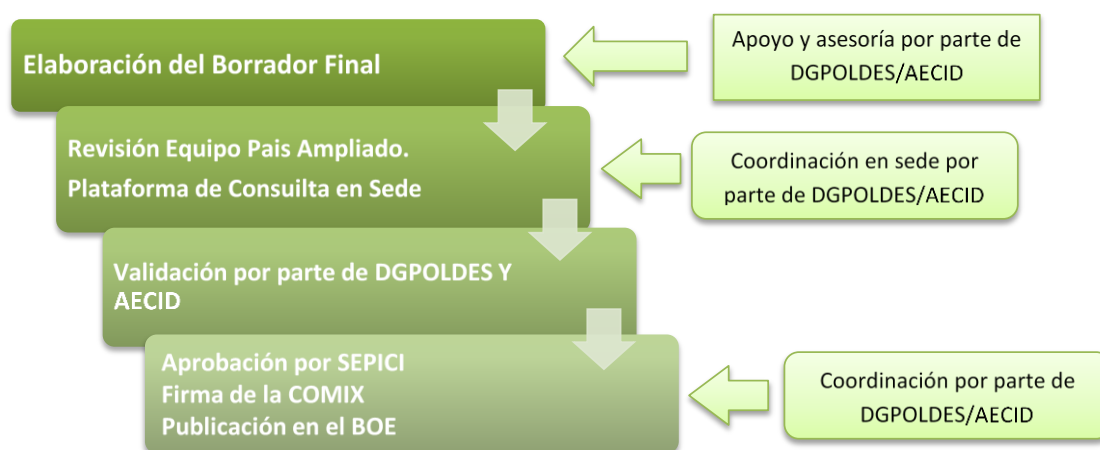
Elaboración del Borrador Final

Apoyo y asesoría por parte de DGPOLDES/AECID

Revisión Equipo Pais Ampliado.
Plataforma de Consuilta en Sede

Coordinación en sede por parte de DGPOLDES/AECID

Validación por parte de DGPOLDES Y AECID

Aprobación por SEPICI
Firma de la COMIX
Publicación en el BOE

Coordinación por parte de DGPOLDES/AECID